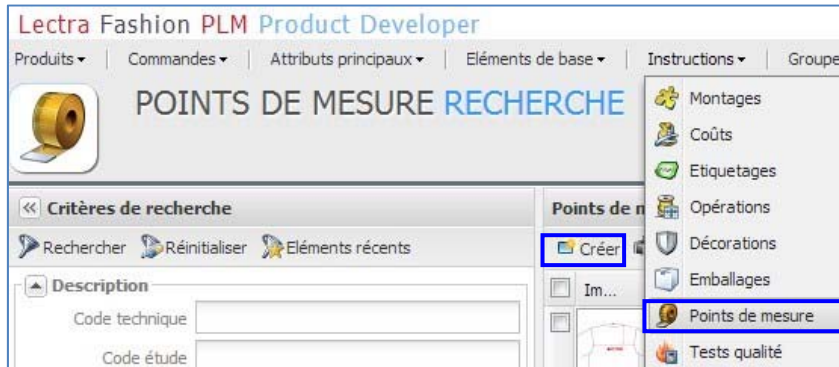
Lectra Fashion PLM Product Developer

Produits ▾ | Commandes ▾ | Attributs principaux ▾ | Eléments de base ▾ | Instructions ▾ | Groupe

POINTS DE MESURE RECHERCHE

Critères de recherche

Rechercher Réinitialiser Eléments récents

Description

Code technique

Code étude

Points de m

Créer

Im...

Montages
Coûts
Etiquetages
Opérations
Décorations
Emballages
Points de mesure
Tests qualité